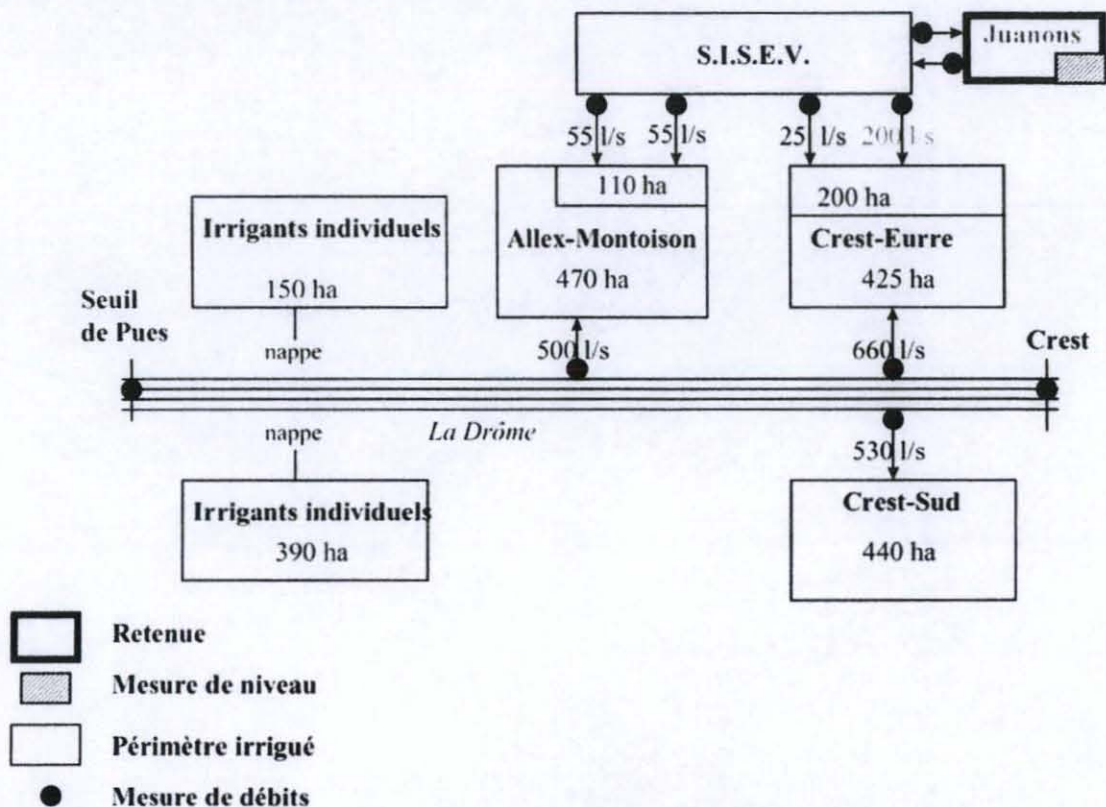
S.I.S.E.V.

Juanons

55 l/s 55 l/s 25 l/s 200 l/s

110 ha

Allex-Montoison

470 ha

200 ha

Crest-Eurre

425 ha

Irrigants individuels

150 ha

Seuil de Pues

nappe

500 l/s

660 l/s

Crest

nappe

La Drôme

530 l/s

Irrigants individuels

390 ha

Crest-Sud

440 ha

Retenue

Mesure de niveau

Périmètre irrigué

Mesure de débits